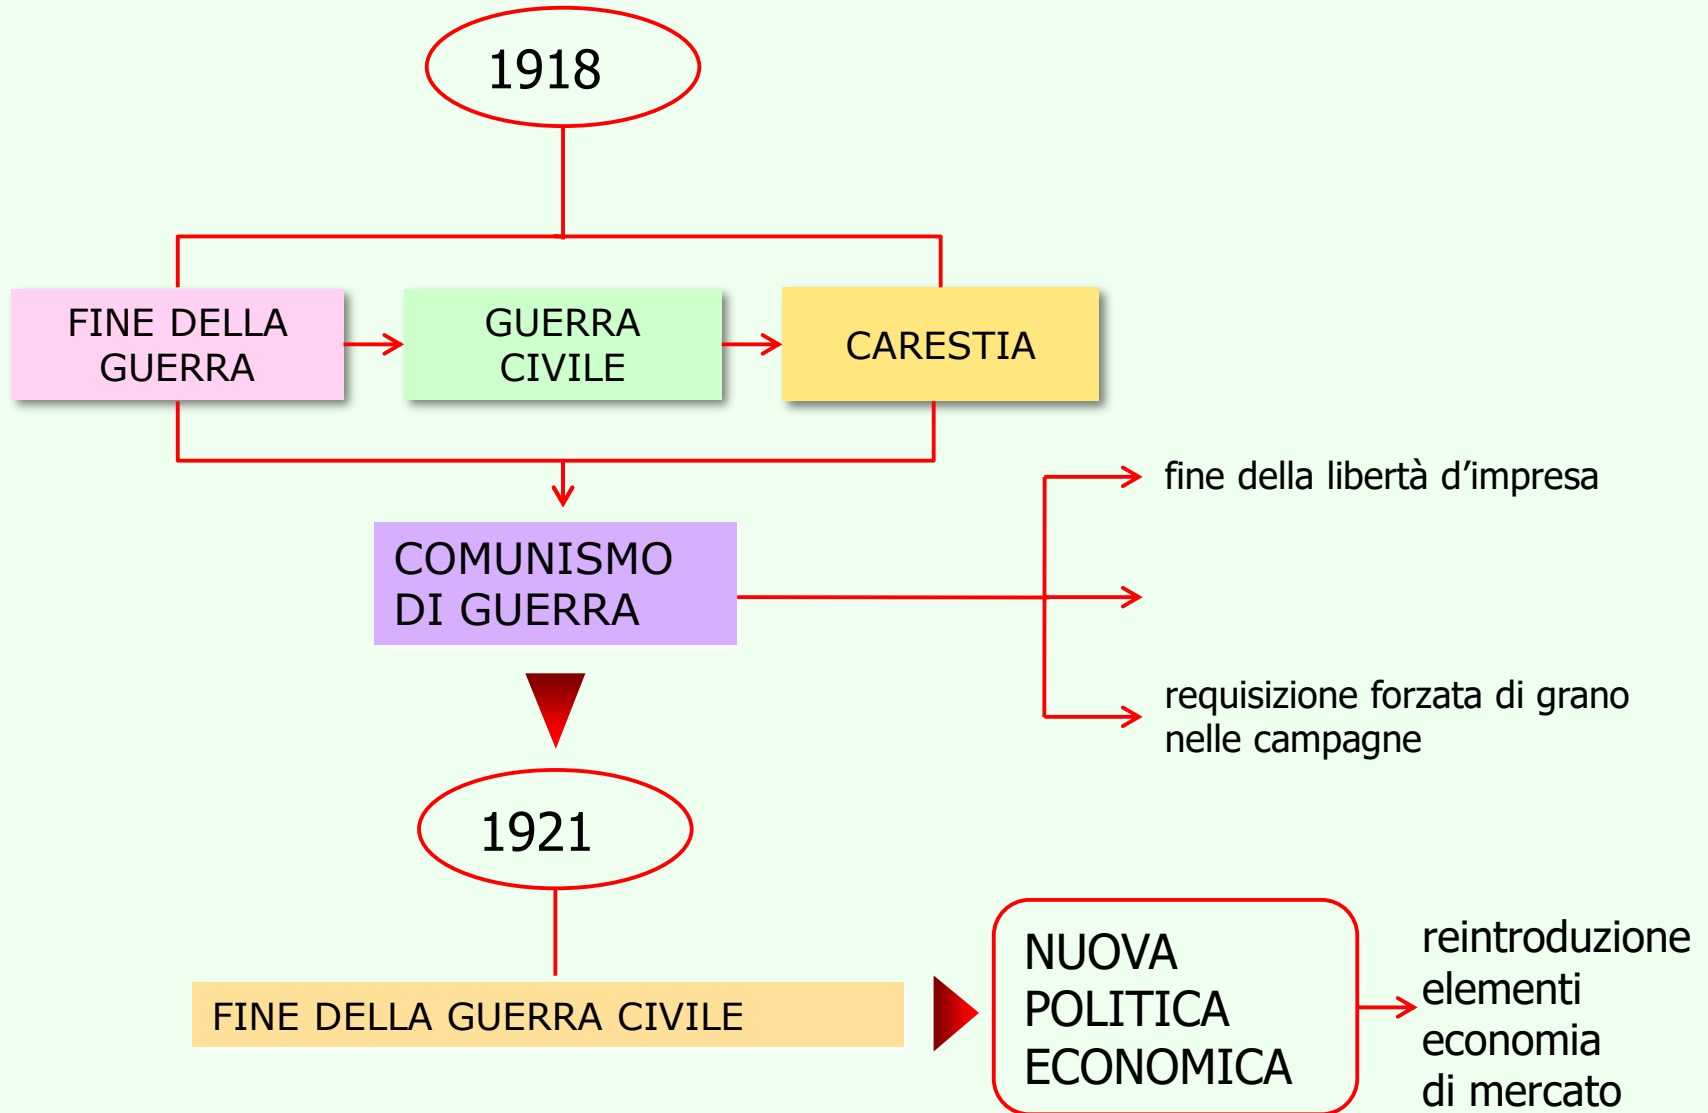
1918

FINE DELLA GUERRA

GUERRA CIVILE

CARESTIA

COMUNISMO DI GUERRA

fine della libertà d'impresa

requisizione forzata di grano nelle campagne

1921

FINE DELLA GUERRA CIVILE

NUOVA POLITICA ECONOMICA

reintroduzione elementi economia di mercato